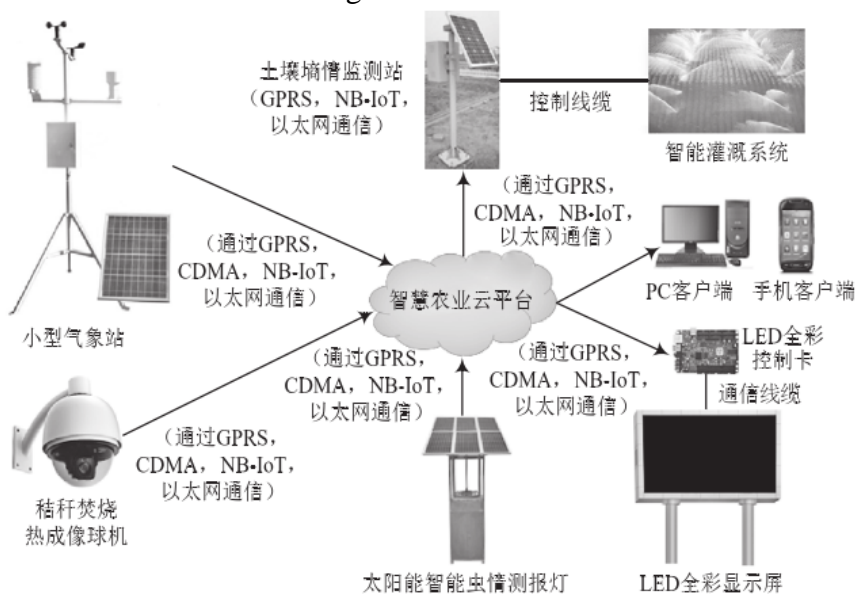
土壤墒情监测站（GPRS，NB-IoT，以太网通信）

控制线缆

智能灌溉系统

（通过GPRS，CDMA，NB-IoT，以太网通信）

（通过GPRS，CDMA，NB-IoT，以太网通信）

小型气象站

智慧农业云平台

PC客户端

手机客户端

LED全彩控制卡

（通过GPRS，CDMA，NB-IoT，以太网通信）

（通过GPRS，CDMA，NB-IoT，以太网通信）

通信线缆

（通过GPRS，CDMA，NB-IoT，以太网通信）

秸秆焚烧热成像球机

太阳能智能虫情测报灯

LED全彩显示屏